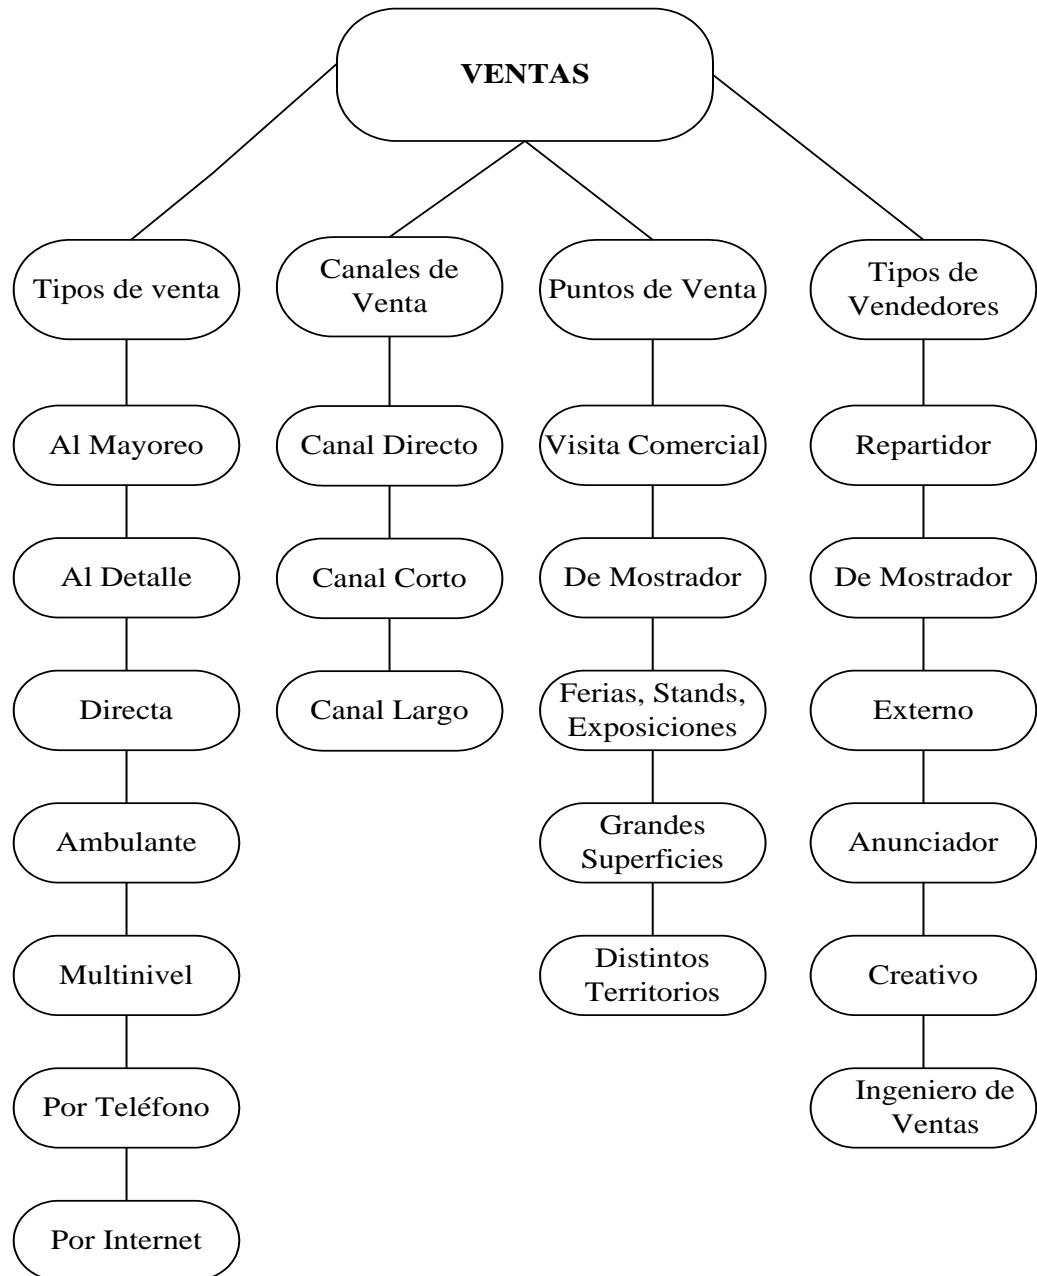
VENTAS

Tipos de venta
Al Mayoreo
Al Detalle
Directa
Ambulante
Multinivel
Por Teléfono
Por Internet

Canales de Venta
Canal Directo
Canal Corto
Canal Largo

Puntos de Venta
Visita Comercial
De Mostrador
Ferias, Stands, Exposiciones
Grandes Superficies
Distintos Territorios

Tipos de Vendedores
Repartidor
De Mostrador
Externo
Anunciador
Creativo
Ingeniero de Ventas